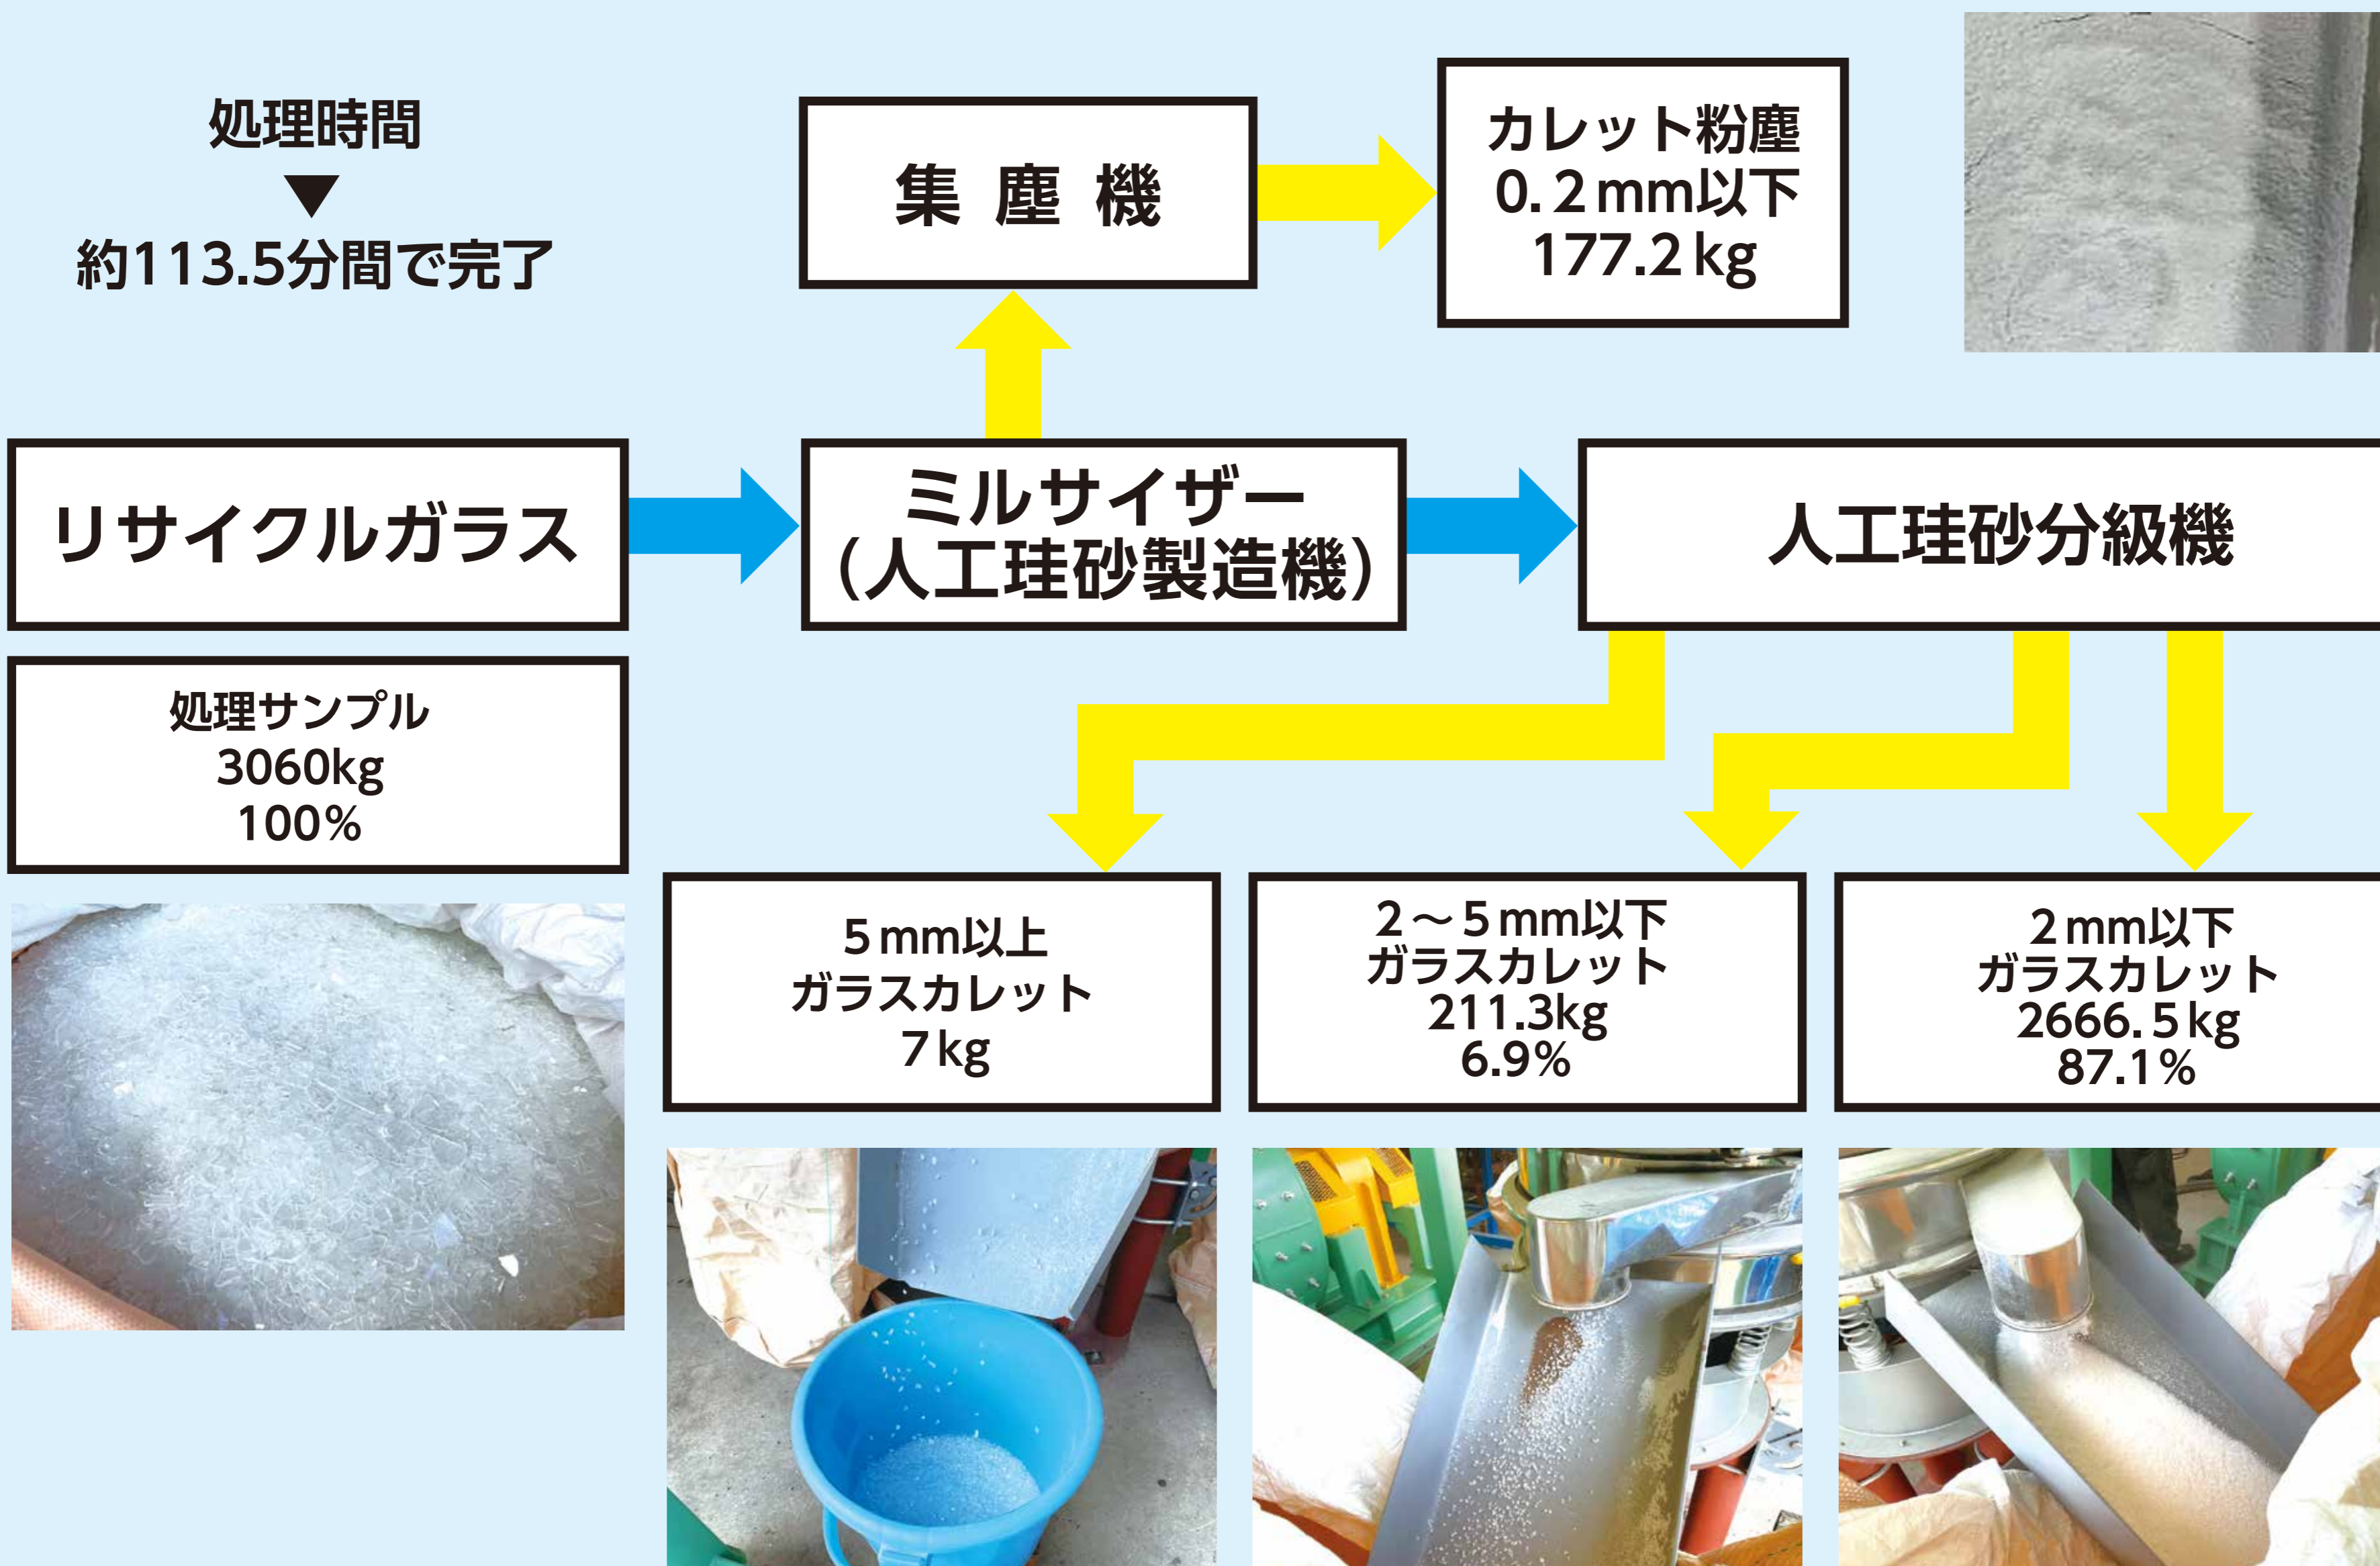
処理時間
▼
約113.5分間で完了

集塵機

カレット粉塵
0.2mm以下
177.2kg

リサイクルガラス

ミルサイザー
(人工珪砂製造機)

人工珪砂分級機

処理サンプル
3060kg
100%

5mm以上
ガラスカレット
7kg

2～5mm以下
ガラスカレット
211.3kg
6.9%

2mm以下
ガラスカレット
2666.5kg
87.1%